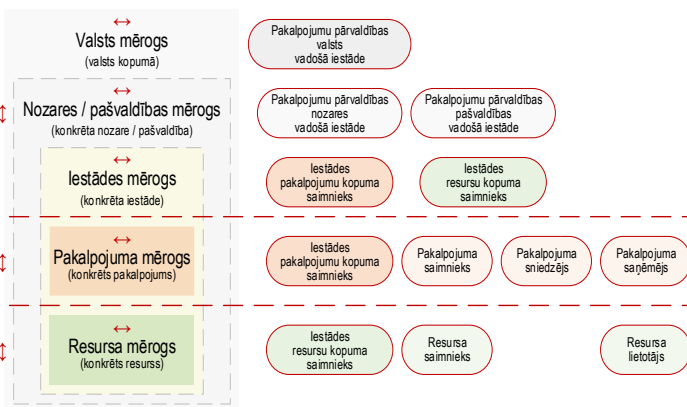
↔
Valsts mērogs
(valsts kopumā)

Pakalpojumu pārvaldības valsts vadošā iestāde

↕
↔
Nozares / pašvaldības mērogs
(konkrēta nozare / pašvaldība)

Pakalpojumu pārvaldības nozares vadošā iestāde

Pakalpojumu pārvaldības pašvaldības vadošā iestāde

↔
Iestādes mērogs
(konkrēta iestāde)

Iestādes pakalpojumu kopuma saimnieks

Iestādes resursu kopuma saimnieks

↕
↔
Pakalpojuma mērogs
(konkrēts pakalpojums)

Iestādes pakalpojumu kopuma saimnieks

Pakalpojuma saimnieks

Pakalpojuma sniedzējs

Pakalpojuma saņēmējs

↕
↔
Resursa mērogs
(konkrēts resurss)

Iestādes resursu kopuma saimnieks

Resursa saimnieks

Resursa lietotājs